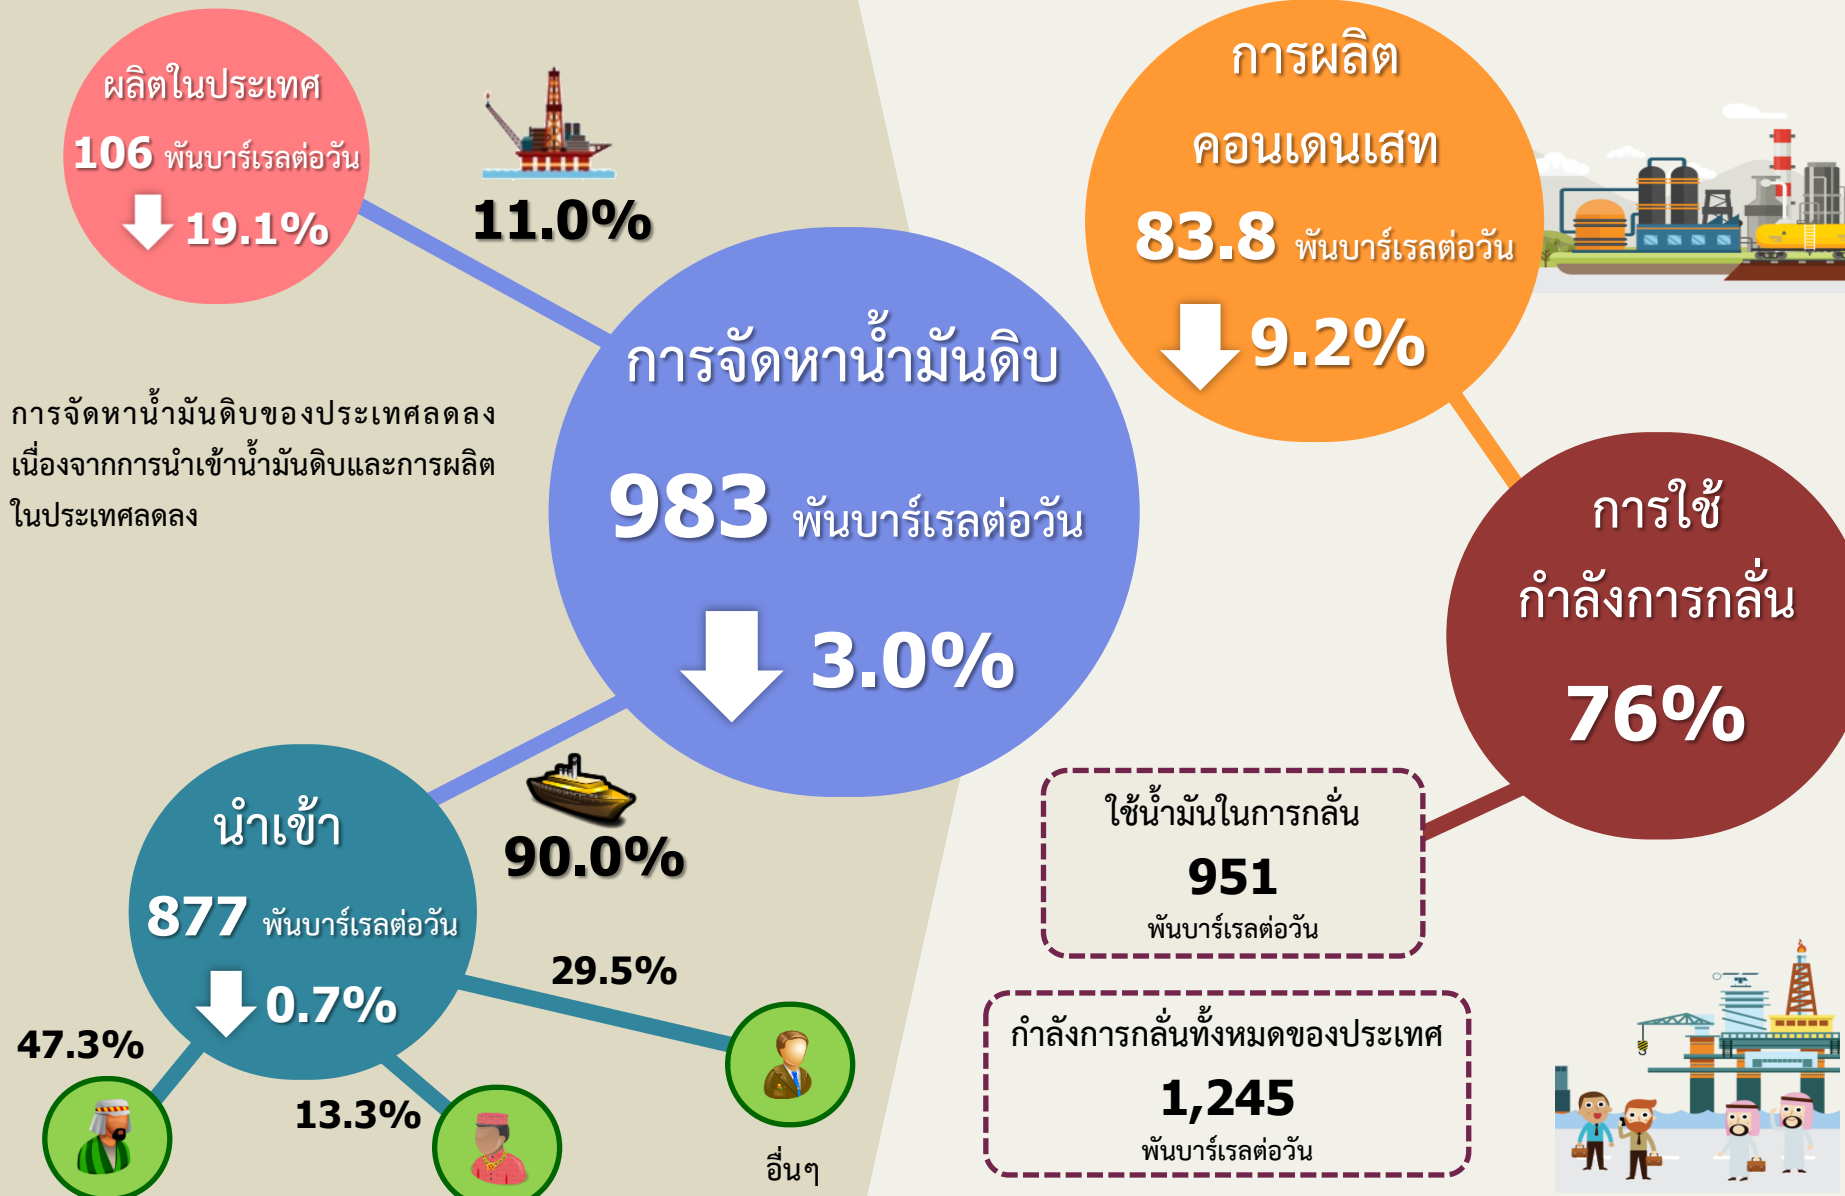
ผลิตในประเทศ
106 พันบาร์เรลต่อวัน
19.1%

11.0%

การจัดหาน้ำมันดิบ
983 พันบาร์เรลต่อวัน
3.0%

การจัดหาน้ำมันดิบของประเทศลดลง เนื่องจากการนำเข้าน้ำมันดิบและการผลิตในประเทศลดลง

การผลิต
คอนเดนเสท
83.8 พันบาร์เรลต่อวัน
9.2%

การใช้
กำลังการกลั่น
76%

ใช้น้ำมันในการกลั่น
951
พันบาร์เรลต่อวัน

กำลังการกลั่นทั้งหมดของประเทศ
1,245
พันบาร์เรลต่อวัน

นำเข้า
877 พันบาร์เรลต่อวัน
0.7%

90.0%

29.5%

47.3%

13.3%

อื่นๆ